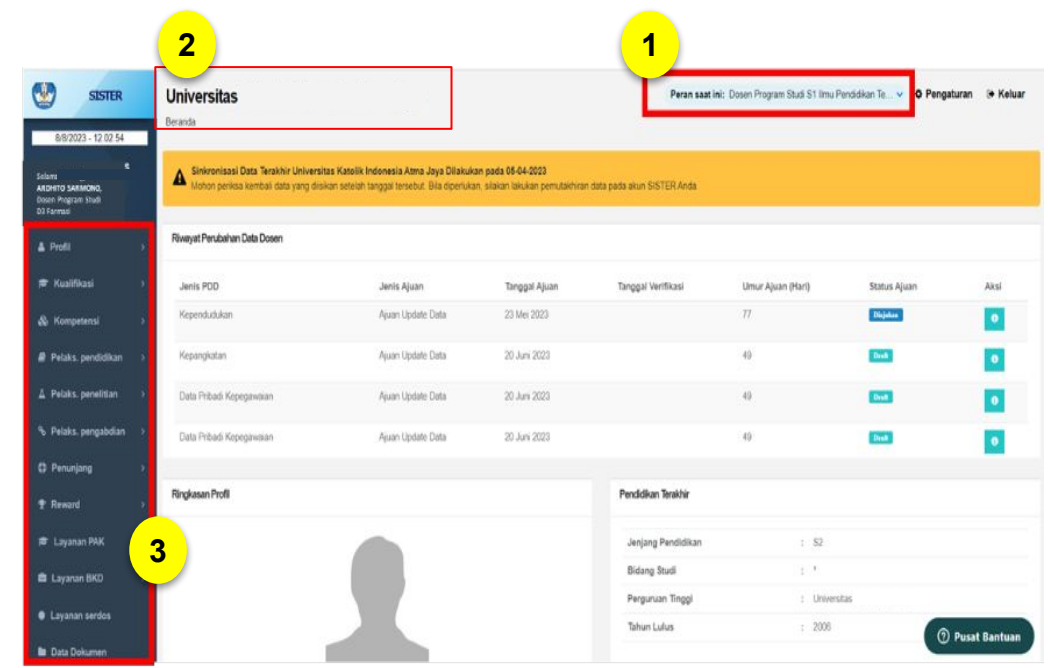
2

1

SISTER

8/8/2023 - 12:02:54

Salam
ARDHITO SARMONO,
Dosen Program Studi
D3 Farmasi

Profil
Kualifikasi
Kompetensi
Pelaks. pendidikan
Pelaks. penelitian
Pelaks. pengabdian
Penunjang
Reward
Layanan PAK
Layanan BKD
Layanan serdos
Data Dokumen

3

Universitas
Beranda

Peran saat ini: Dosen Program Studi S1 Ilmu Pendidikan Te...
Pengaturan
Keluar

Sinkronisasi Data Terakhir Universitas Katolik Indonesia Atma Jaya Dilakukan pada 08-04-2023
Mohon periksa kembali data yang disikan setelah tanggal tersebut. Bila diperlukan, silakan lakukan pemutakhiran data pada akun SISTER Anda

Riwayat Perubahan Data Dosen

| Jenis PDD | Jenis Ajuan | Tanggal Ajuan | Tanggal Verifikasi | Umur Ajuan (Hari) | Status Ajuan | Aksi |
|---|---|---|---|---|---|---|
| Kependudukan | Ajuan Update Data | 23 Mei 2023 | | 77 | Diajukan | |
| Kepangkatan | Ajuan Update Data | 20 Juni 2023 | | 49 | Draft | |
| Data Pribadi Kepegawaian | Ajuan Update Data | 20 Juni 2023 | | 49 | Draft | |
| Data Pribadi Kepegawaian | Ajuan Update Data | 20 Juni 2023 | | 49 | Draft | |

Ringkasan Profil

Pendidikan Terakhir

| | |
|---|---|
| Jenjang Pendidikan | : S2 |
| Bidang Studi | : ' |
| Perguruan Tinggi | : Universitas |
| Tahun Lulus | : 2006 |

Pusat Bantuan